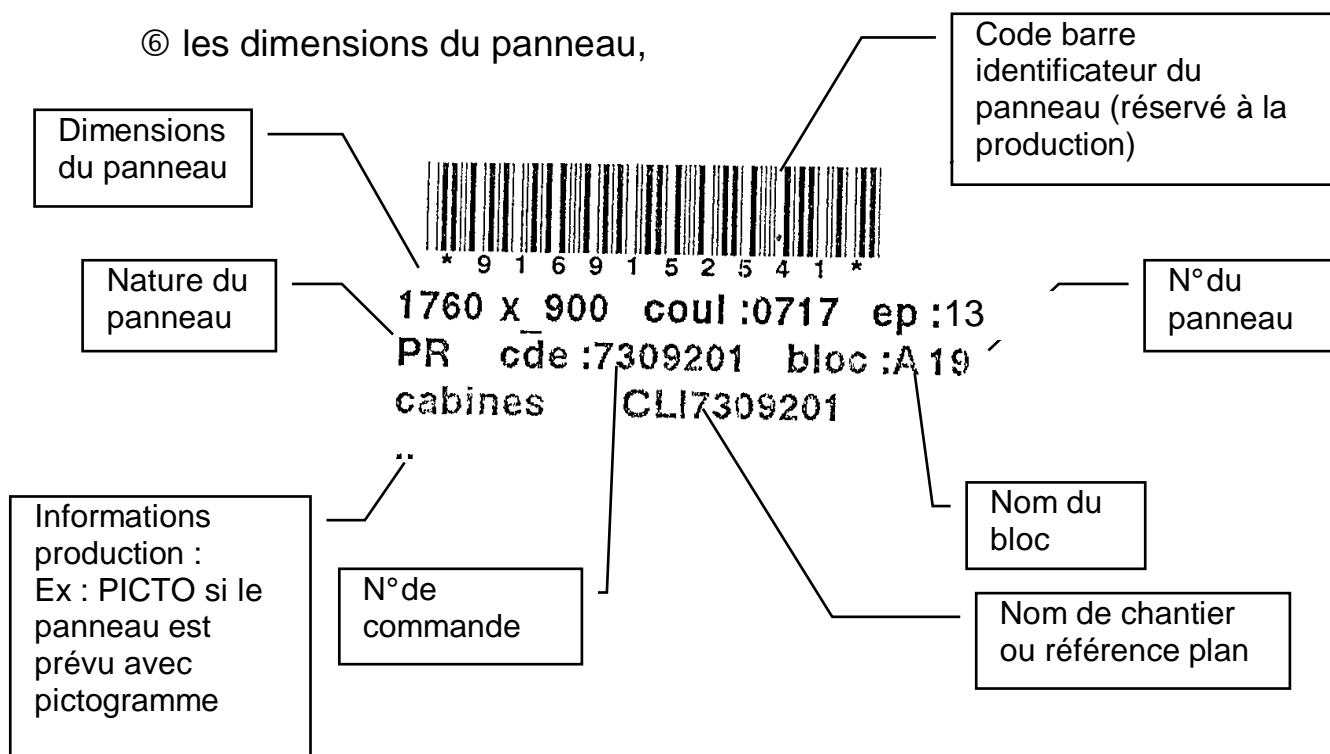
⑥ les dimensions du panneau,

Code barre identificateur du panneau (réservé à la production)

Dimensions du panneau

\* 9 1 6 9 1 5 2 5 4 1 \*

Nature du panneau

1760 x_900 coul :0717 ep :13
PR cde :7309201 bloc :A19
cabines CLI7309201
..

N°du panneau

Informations production : Ex : PICTO si le panneau est prévu avec pictogramme

N°de commande

Nom du bloc

Nom de chantier ou référence plan